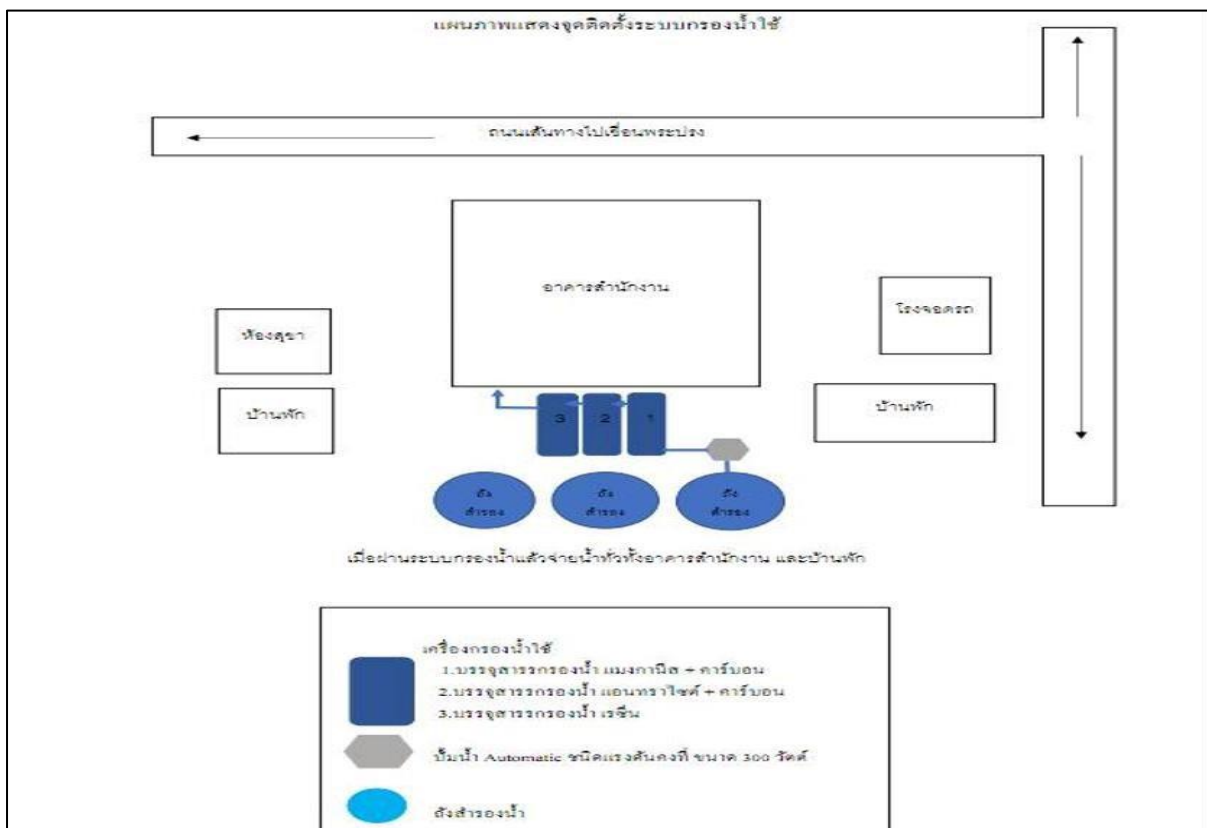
แผนภาพแสดงจุดติดตั้งระบบกรองน้ำใช้

ถนนเส้นทางไปเขื่อนพระปรง

อาคารสำนักงาน

ห้องสุขา

บ้านพัก

โรงจอดรถ

บ้านพัก

3

2

1

ถัง สำรอง

ถัง สำรอง

ถัง สำรอง

เมื่อผ่านระบบกรองน้ำแล้วจ่ายน้ำทั่วทั้งอาคารสำนักงาน และบ้านพัก

เครื่องกรองน้ำใช้
1.บรรจุสารกรองน้ำ แมงกานีส + คาร์บอน
2.บรรจุสารกรองน้ำ แอนทราไซต์ + คาร์บอน
3.บรรจุสารกรองน้ำ เรซิน

ปั๊มน้ำ Automatic ชนิดแรงดันคงที่ ขนาด 300 วัตต์

ถังสำรองน้ำ